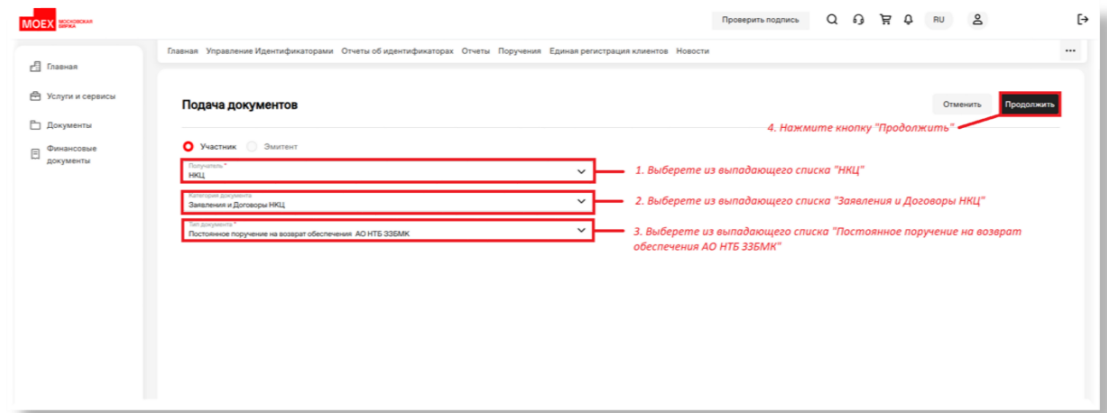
MOEX МОСКОВСКАЯ БИРЖА

Проверить подпись RU

Главная
Услуги и сервисы
Документы
Финансовые документы

Главная Управление Идентификаторами Отчеты об идентификаторах Отчеты Поручения Единая регистрация клиентов Новости

Подача документов

Отменить Продолжить

4. Нажмите кнопку "Продолжить"

Участник Эмитент

Получатель *
НКЦ

1. Выберете из выпадающего списка "НКЦ"

Категория документа *
Заявления и Договоры НКЦ

2. Выберете из выпадающего списка "Заявления и Договоры НКЦ"

Тип документа *
Постоянное поручение на возврат обеспечения АО НТБ 33БМК

3. Выберете из выпадающего списка "Постоянное поручение на возврат обеспечения АО НТБ 33БМК"